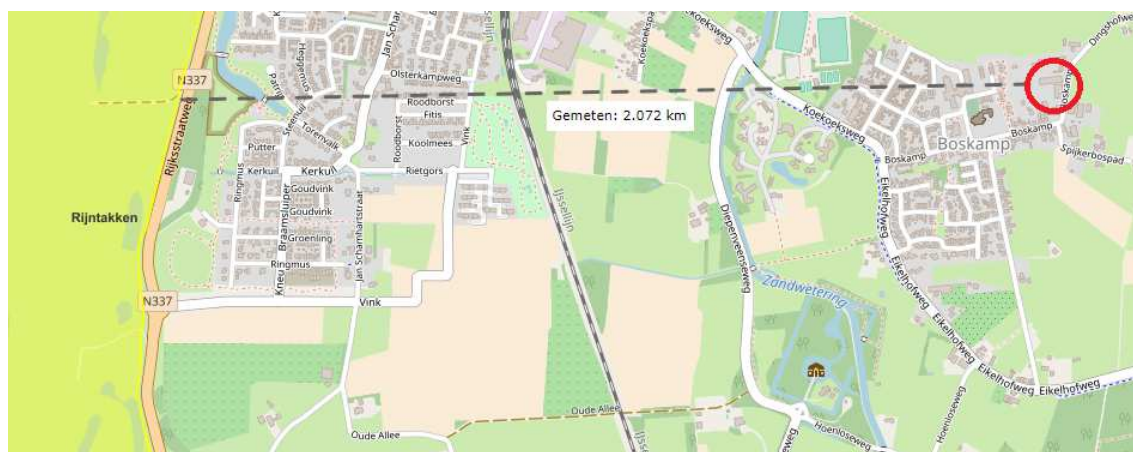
Gemeten: 2.072 km

N337
Rijksstraatweg
Rijntakken
Heggemus
Patrijs
Steenuil
Torenvalk
Jan Schamhart
Olsterkampweg
Roodborst
Fitis
Roodborst
Koolmees
Vink
Putter
Kerkuil
Kerkuil
Ringmus
Goudvink
Goudvink
Braamsluiper
Groenling
Ringmus
Kneu
Jan Schamhartstraat
Rietgors
N337
Vink
IJssellijn
IJssellijn
Koekoeksweg
Koekoekspad
Koekoeksweg
Dingshofweg
Boskamp
Boskamp
Boskamp
Boskamp
Spijkerbospad
Eikelhofweg
Eikelhofweg
Eikelhofweg
Eikelhofweg
Eikelhofweg
Diepenveenseweg
Zandwetering
Hoenloseweg
Hoenloseweg
Oude Allee
Oude Allee
Oude Allee